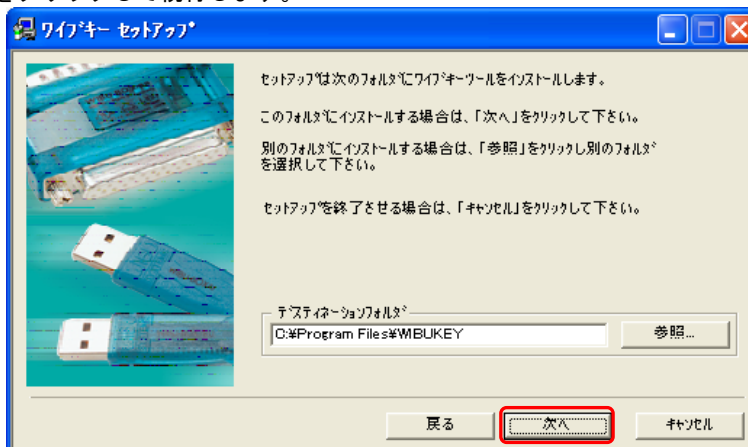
ワイブキー セットアップ

セットアップは次のフォルダにワイブキーツールをインストールします。

このフォルダにインストールする場合は、「次へ」をクリックして下さい。

別のフォルダにインストールする場合は、「参照」をクリックし別のフォルダを選択して下さい。

セットアップを終了させる場合は、「キャンセル」をクリックして下さい。

デスティネーションフォルダ

C:¥Program Files¥WIBUKEY

参照...

戻る

次へ

キャンセル